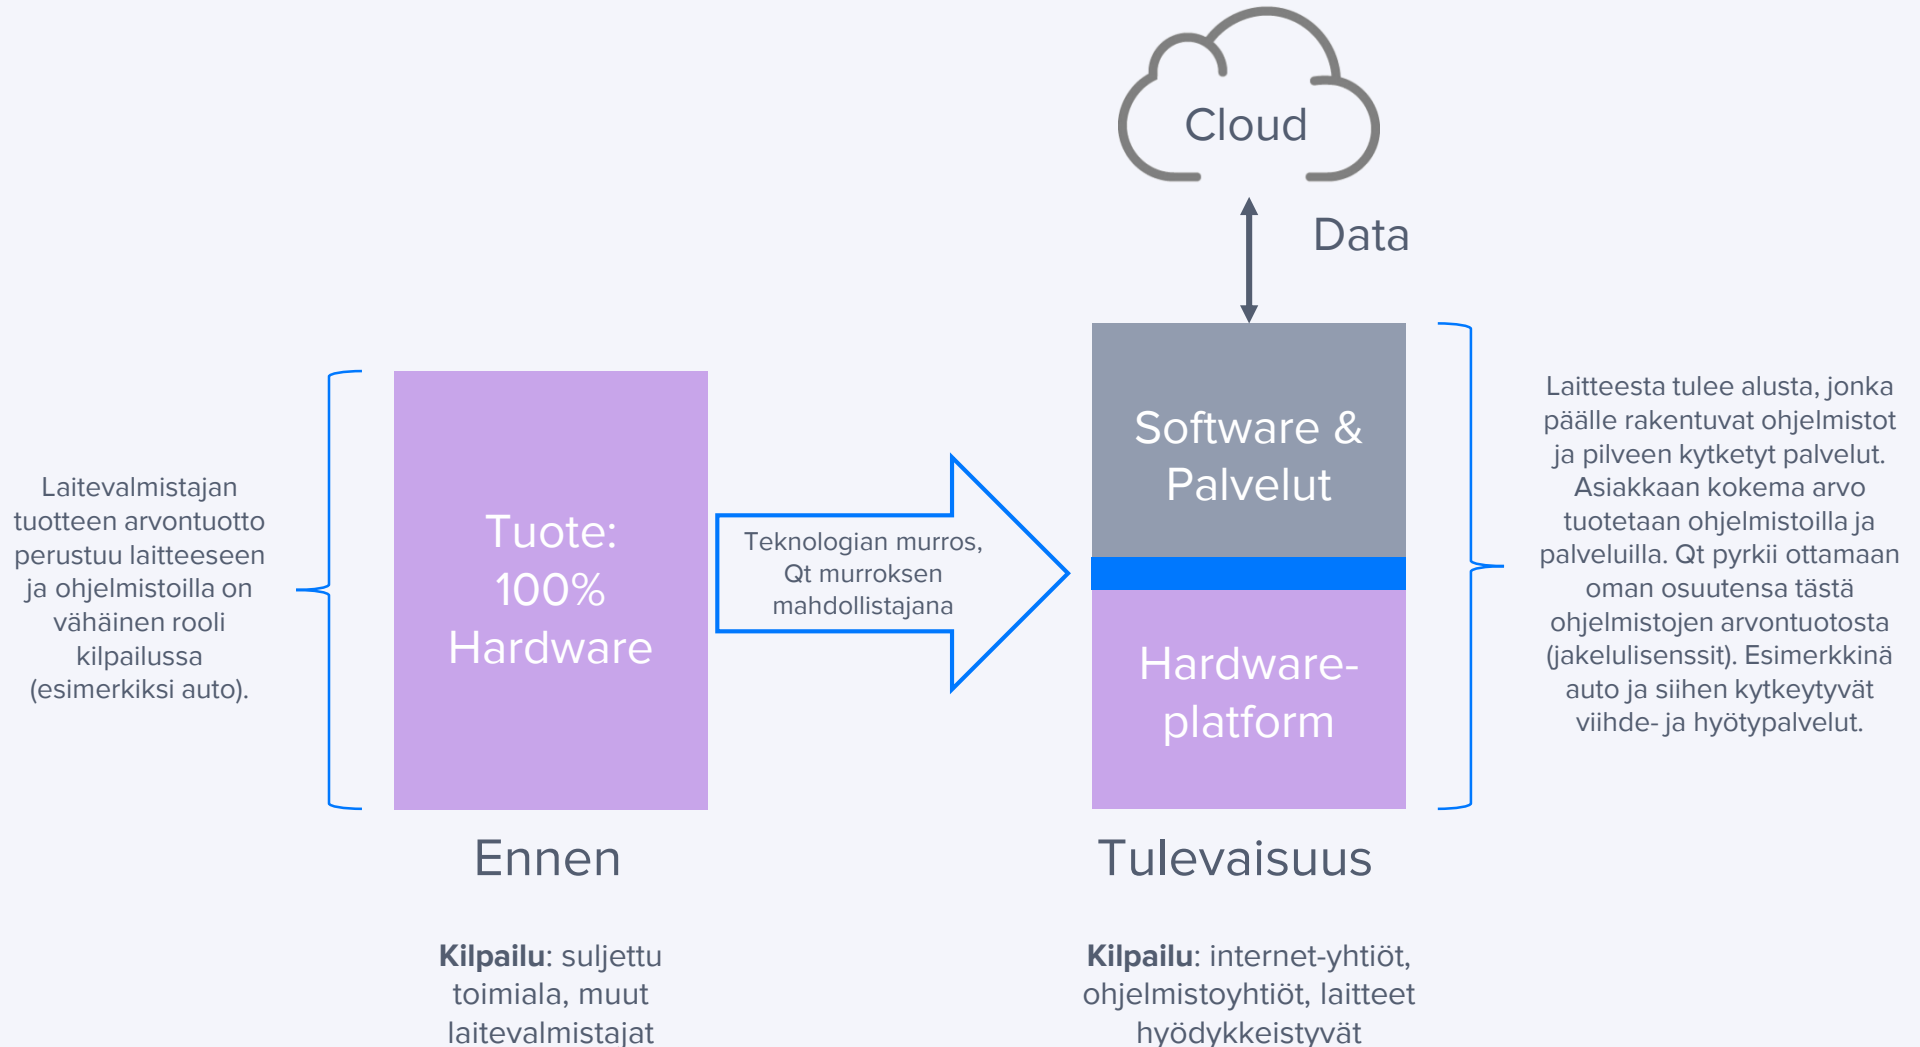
Cloud

Data

Laitevalmistajan tuotteen arvontuotto perustuu laitteeseen ja ohjelmistoilla on vähäinen rooli kilpailussa (esimerkiksi auto).

Tuote: 100% Hardware

Teknologian murros, Qt murroksen mahdollistajana

Software & Palvelut

Hardware-platform

Laitteesta tulee alusta, jonka päälle rakentuvat ohjelmistot ja pilveen kytketyt palvelut. Asiakkaan kokema arvo tuotetaan ohjelmistoilla ja palveluilla. Qt pyrkii ottamaan oman osuutensa tästä ohjelmistojen arvontuotosta (jakelulisenssit). Esimerkkinä auto ja siihen kytkeytyvät viihde- ja hyötypalvelut.

Ennen

Tulevaisuus

**Kilpailu**: suljettu toimiala, muut laitevalmistajat

**Kilpailu**: internet-yhtiöt, ohjelmistoyhtiöt, laitteet hyödykkeistyvät